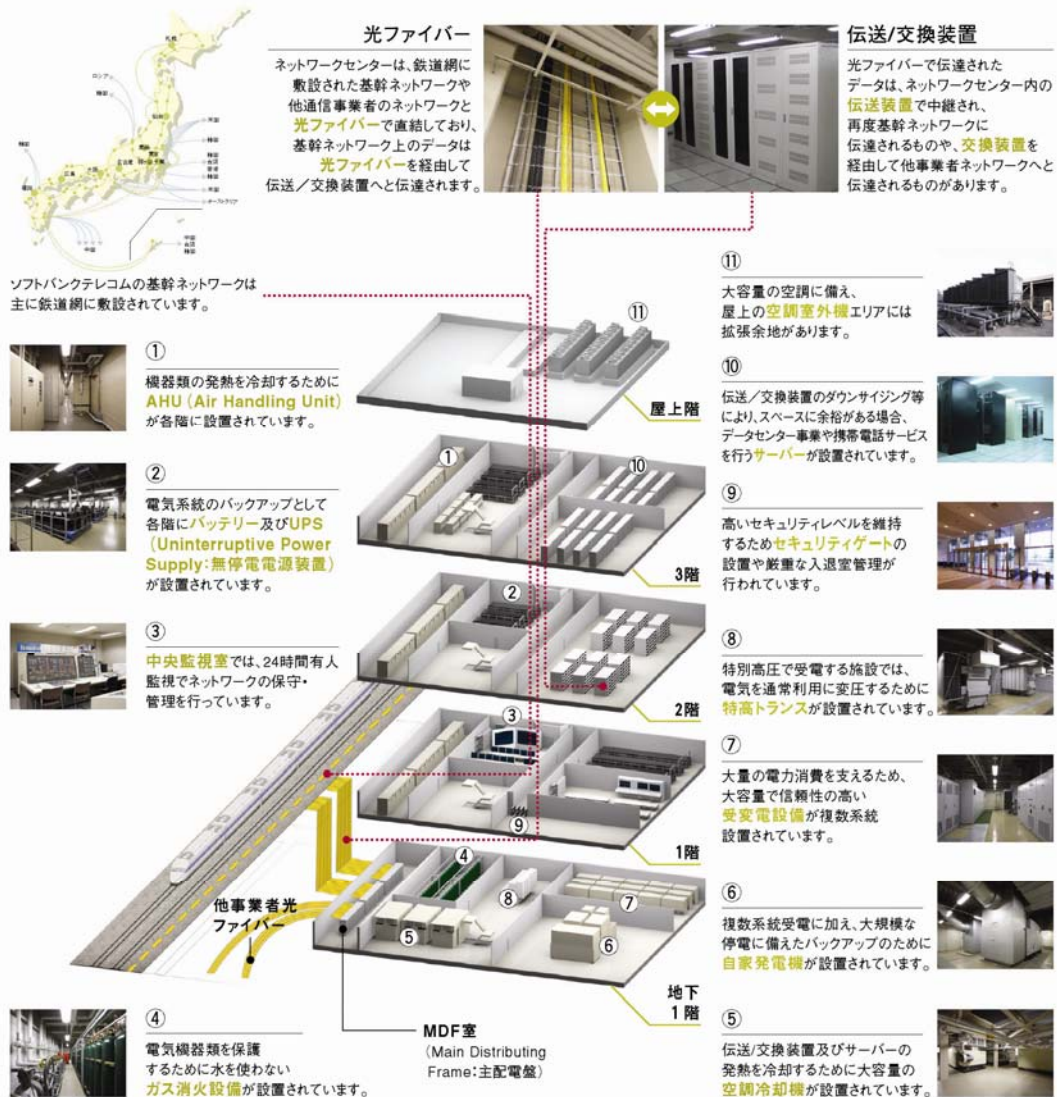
光ファイバー

ネットワークセンターは、鉄道網に敷設された基幹ネットワークや他通信事業者のネットワークと光ファイバーで直結しており、基幹ネットワーク上のデータは光ファイバーを経由して伝送／交換装置へと伝達されます。

伝送/交換装置

光ファイバーで伝達されたデータは、ネットワークセンター内の伝送装置で中継され、再度基幹ネットワークに伝達されるものや、交換装置を経由して他事業者ネットワークへと伝達されるものがあります。

ソフトバンクテレコムの基幹ネットワークは主に鉄道網に敷設されています。

①
機器類の発熱を冷却するためにAHU (Air Handling Unit)が各階に設置されています。

②
電気系統のバックアップとして各階にバッテリー及びUPS (Uninterruptive Power Supply:無停電電源装置)が設置されています。

③
中央監視室では、24時間有人監視でネットワークの保守・管理を行っています。

④
電気機器類を保護するために水を使わないガス消火設備が設置されています。

⑪
大容量の空調に備え、屋上の空調室外機エリアには拡張余地があります。

⑩
伝送／交換装置のダウンサイジング等により、スペースに余裕がある場合、データセンター事業や携帯電話サービスを行うサーバーが設置されています。

⑨
高いセキュリティレベルを維持するためセキュリティゲートの設置や厳重な入退室管理が行われています。

⑧
特別高圧で受電する施設では、電気を通常利用に変圧するために特高トランスが設置されています。

⑦
大量の電力消費を支えるため、大容量で信頼性の高い受変電設備が複数系統設置されています。

⑥
複数系統受電に加え、大規模な停電に備えたバックアップのために自家発電機が設置されています。

⑤
伝送/交換装置及びサーバーの発熱を冷却するために大容量の空調冷却機が設置されています。

屋上階
3階
2階
1階
地下1階

他事業者光ファイバー

MDF室
(Main Distributing Frame:主配電盤)

⑪ ① ⑩ ② ③ ⑨ ④ ⑧ ⑦ ⑤ ⑥